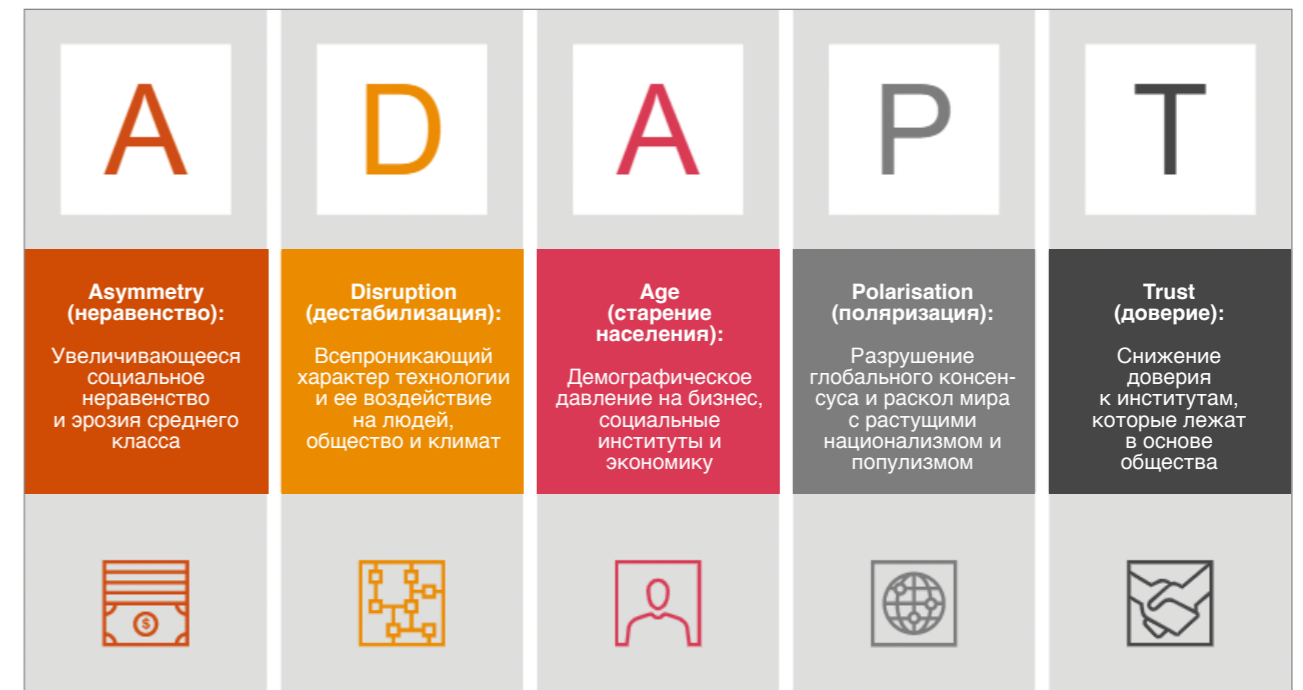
A

Asymmetry (неравенство):

Увеличивающееся социальное неравенство и эрозия среднего класса

D

Disruption (дестабилизация):

Всепроникающий характер технологии и ее воздействие на людей, общество и климат

A

Age (старение населения):

Демографическое давление на бизнес, социальные институты и экономику

P

Polarisation (поляризация):

Разрушение глобального консенсуса и раскол мира с растущими национализмом и популизмом

T

Trust (доверие):

Снижение доверия к институтам, которые лежат в основе общества